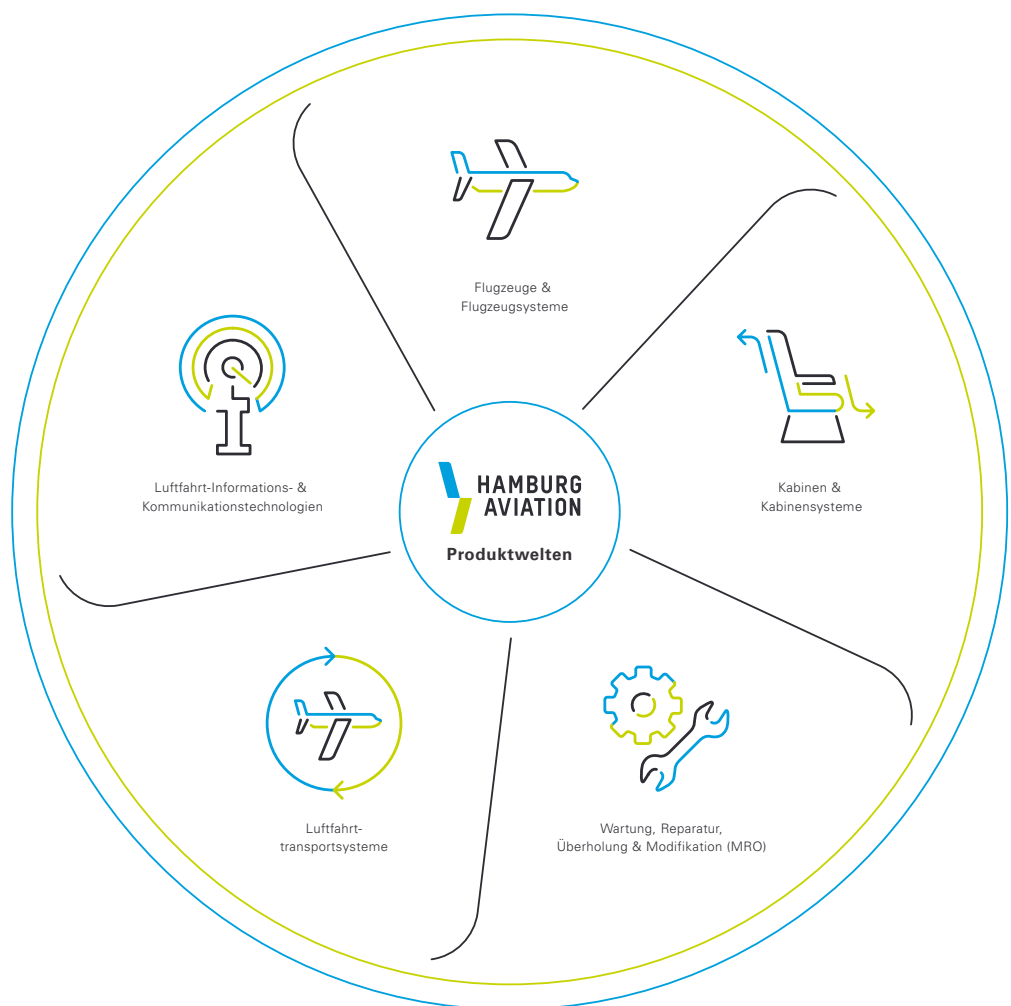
Flugzeuge &
Flugzeugsysteme

Luftfahrt-Informations- &
Kommunikationstechnologien

HAMBURG
AVIATION

Produktwelten

Kabinen &
Kabinensysteme

Luftfahrt-
transportsysteme

Wartung, Reparatur,
Überholung & Modifikation (MRO)